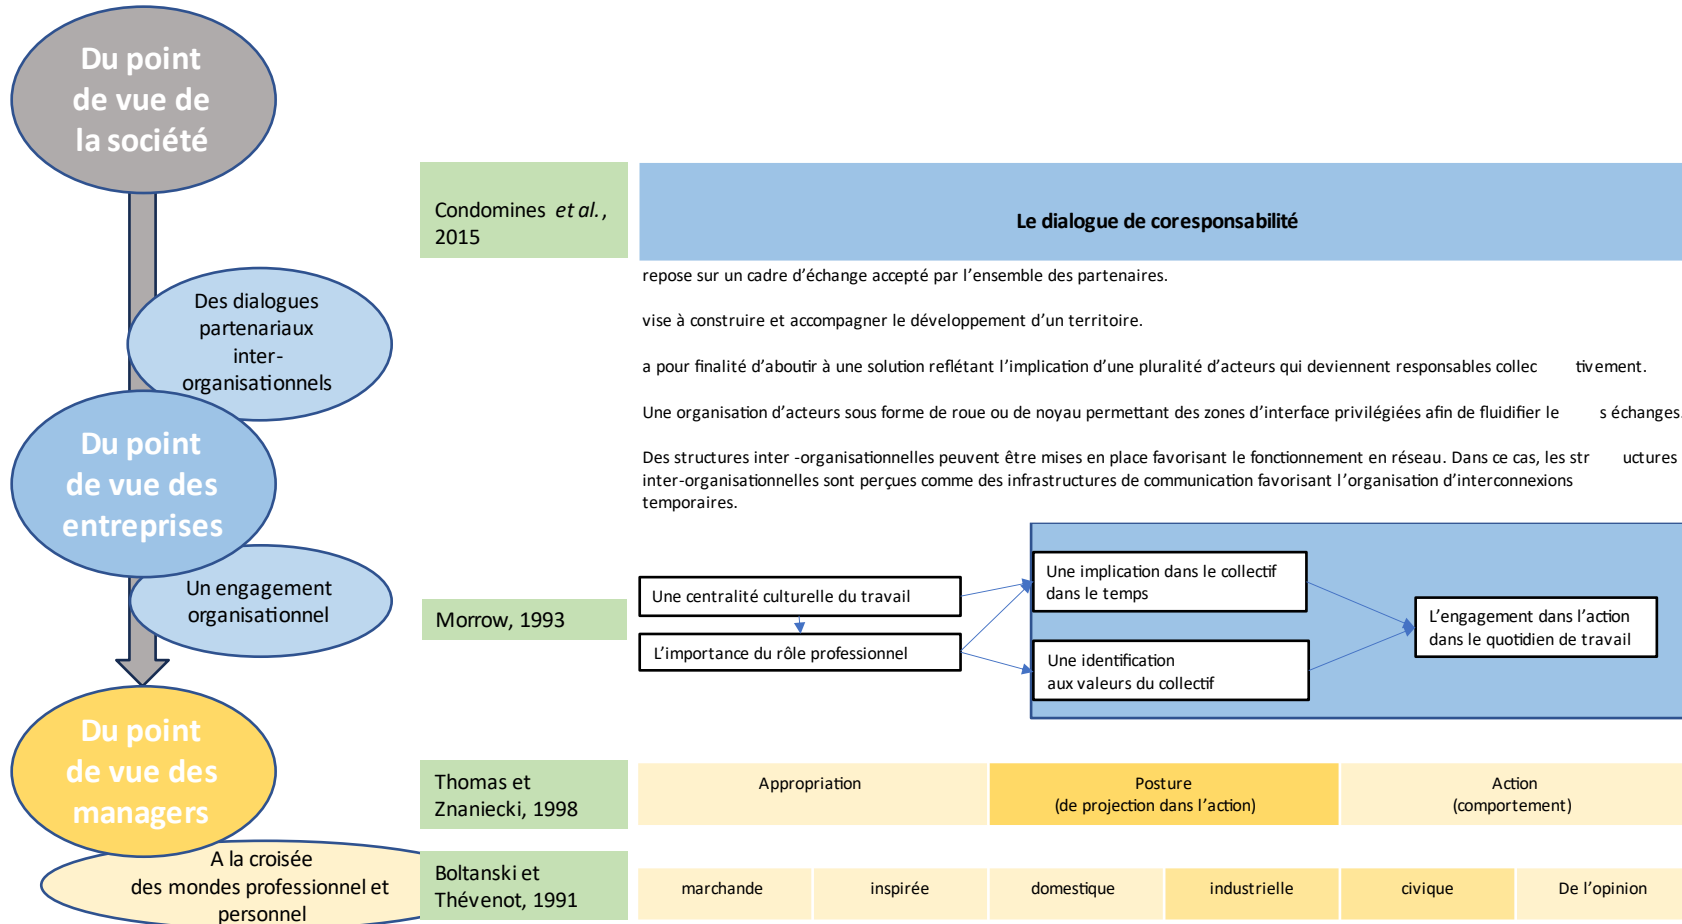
Du point de vue de la société

Des dialogues partenariaux inter-organisationnels

Du point de vue des entreprises

Un engagement organisationnel

Du point de vue des managers

A la croisée des mondes professionnel et personnel

Condomines *et al.*, 2015

Le dialogue de coresponsabilité

repose sur un cadre d'échange accepté par l'ensemble des partenaires.

vise à construire et accompagner le développement d'un territoire.

a pour finalité d'aboutir à une solution reflétant l'implication d'une pluralité d'acteurs qui deviennent responsables collec tivement.

Une organisation d'acteurs sous forme de roue ou de noyau permettant des zones d'interface privilégiées afin de fluidifier le s échanges.

Des structures inter -organisationnelles peuvent être mises en place favorisant le fonctionnement en réseau. Dans ce cas, les str uctures inter-organisationnelles sont perçues comme des infrastructures de communication favorisant l'organisation d'interconnexions temporaires.

Morrow, 1993

Une centralité culturelle du travail

L'importance du rôle professionnel

Une implication dans le collectif dans le temps

Une identification aux valeurs du collectif

L'engagement dans l'action dans le quotidien de travail

Thomas et Znaniecki, 1998

| Appropriation | Posture (de projection dans l'action) | Action (comportement) |
|---|---|---|

Boltanski et Thévenot, 1991

| marchande | inspirée | domestique | industrielle | civique | De l'opinion |
|---|---|---|---|---|---|